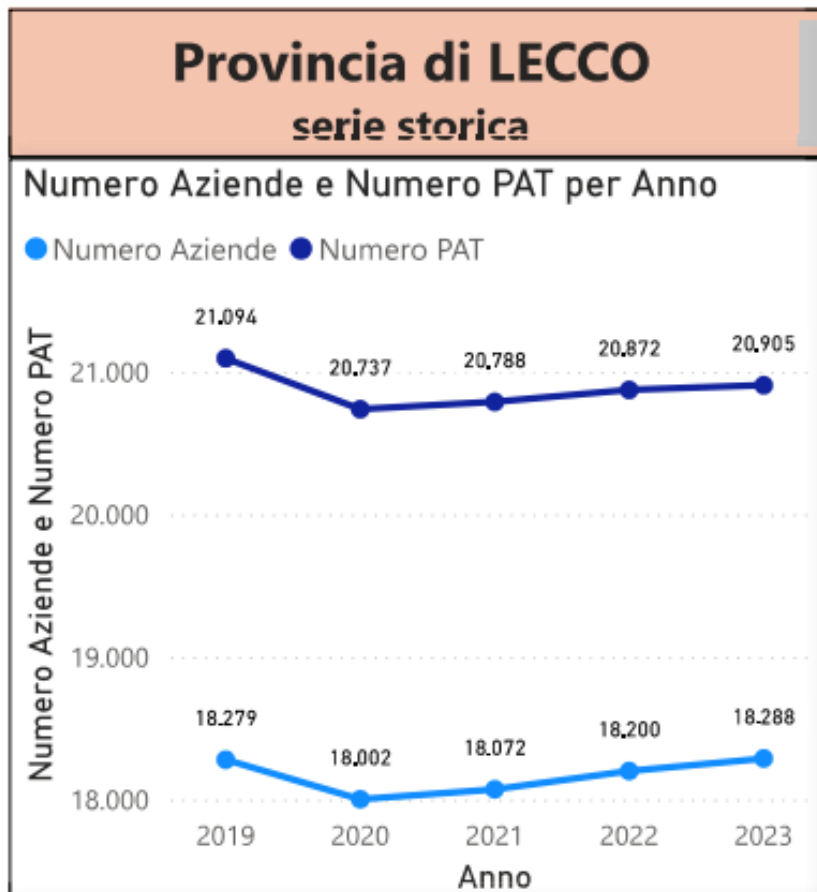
Provincia di LECCO
serie storica

Numero Aziende e Numero PAT per Anno

Numero Aziende Numero PAT

Numero Aziende e Numero PAT

21.000
20.000
19.000
18.000

21.094
20.737
20.788
20.872
20.905

18.279
18.002
18.072
18.200
18.288

2019
2020
2021
2022
2023

Anno